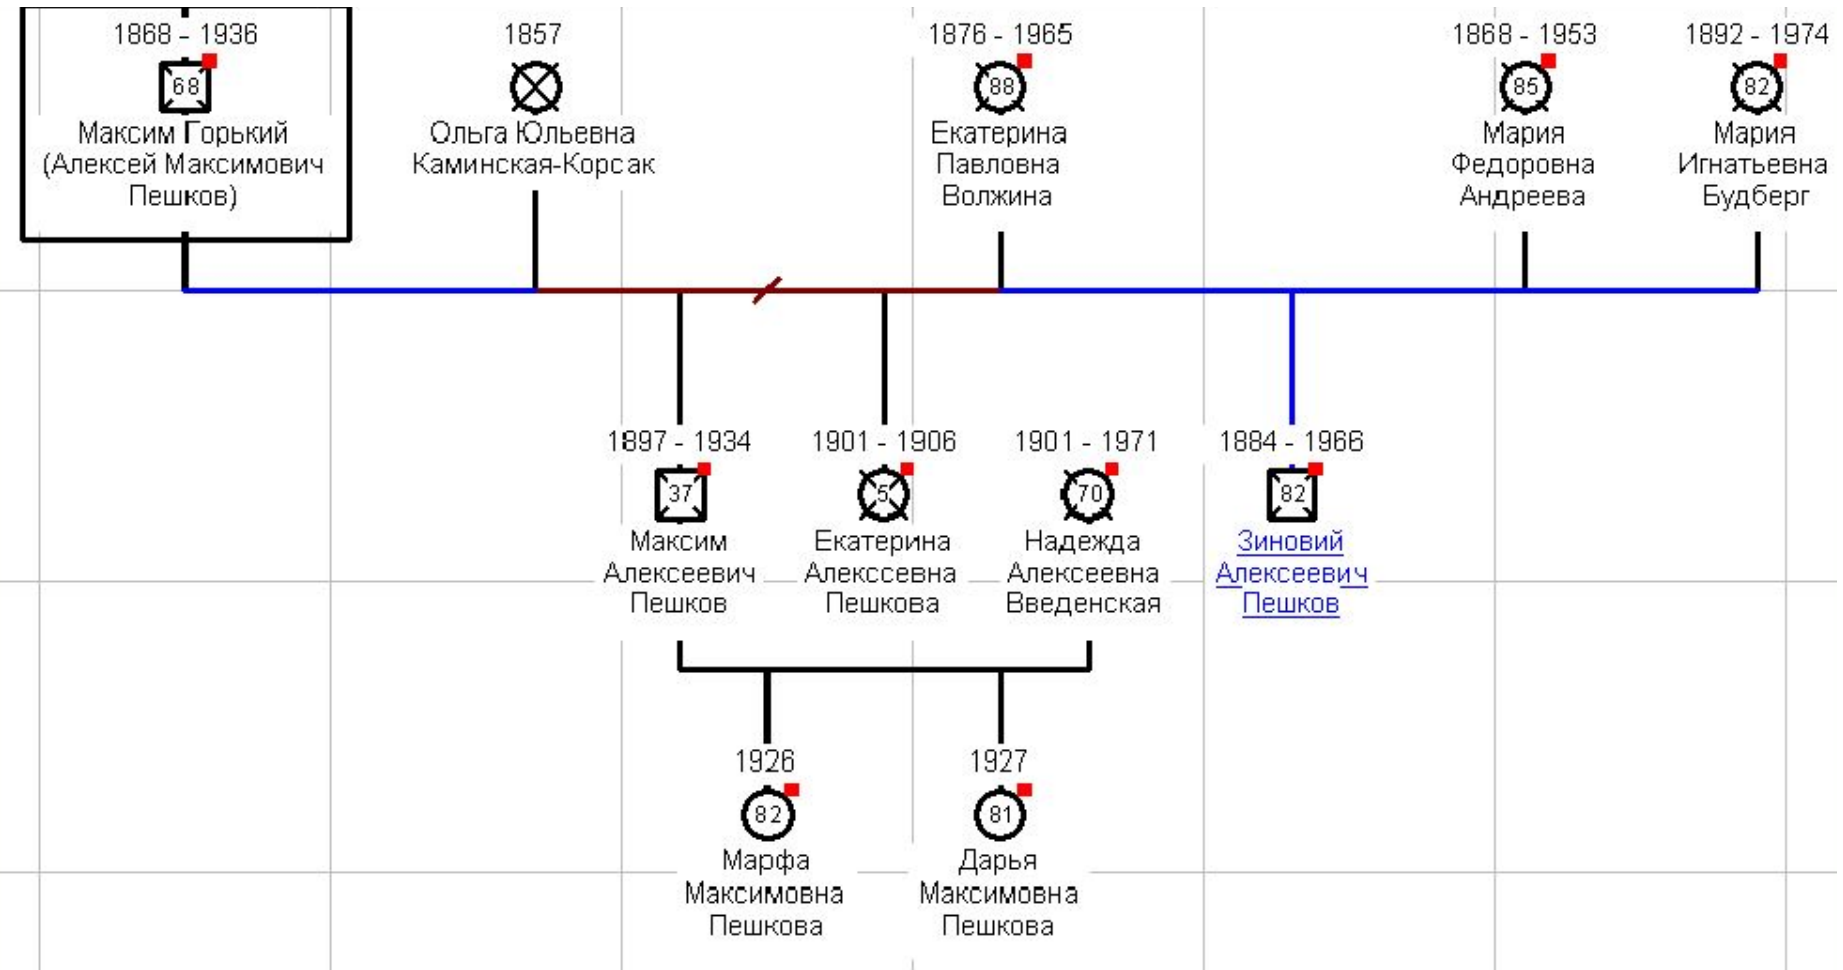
1868 - 1936
68
Максим Горький (Алексей Максимович Пешков)

1857
Ольга Юльевна Каминская-Корсак

1876 - 1965
88
Екатерина Павловна Волжина

1868 - 1953
85
Мария Федоровна Андреева

1892 - 1974
82
Мария Игнатьевна Будберг

1897 - 1934
37
Максим Алексеевич Пешков

1901 - 1906
5
Екатерина Алексеевна Пешкова

1901 - 1971
70
Надежда Алексеевна Введенская

1884 - 1966
82
Зиновий Алексеевич Пешков

1926
82
Марфа Максимовна Пешкова

1927
81
Дарья Максимовна Пешкова